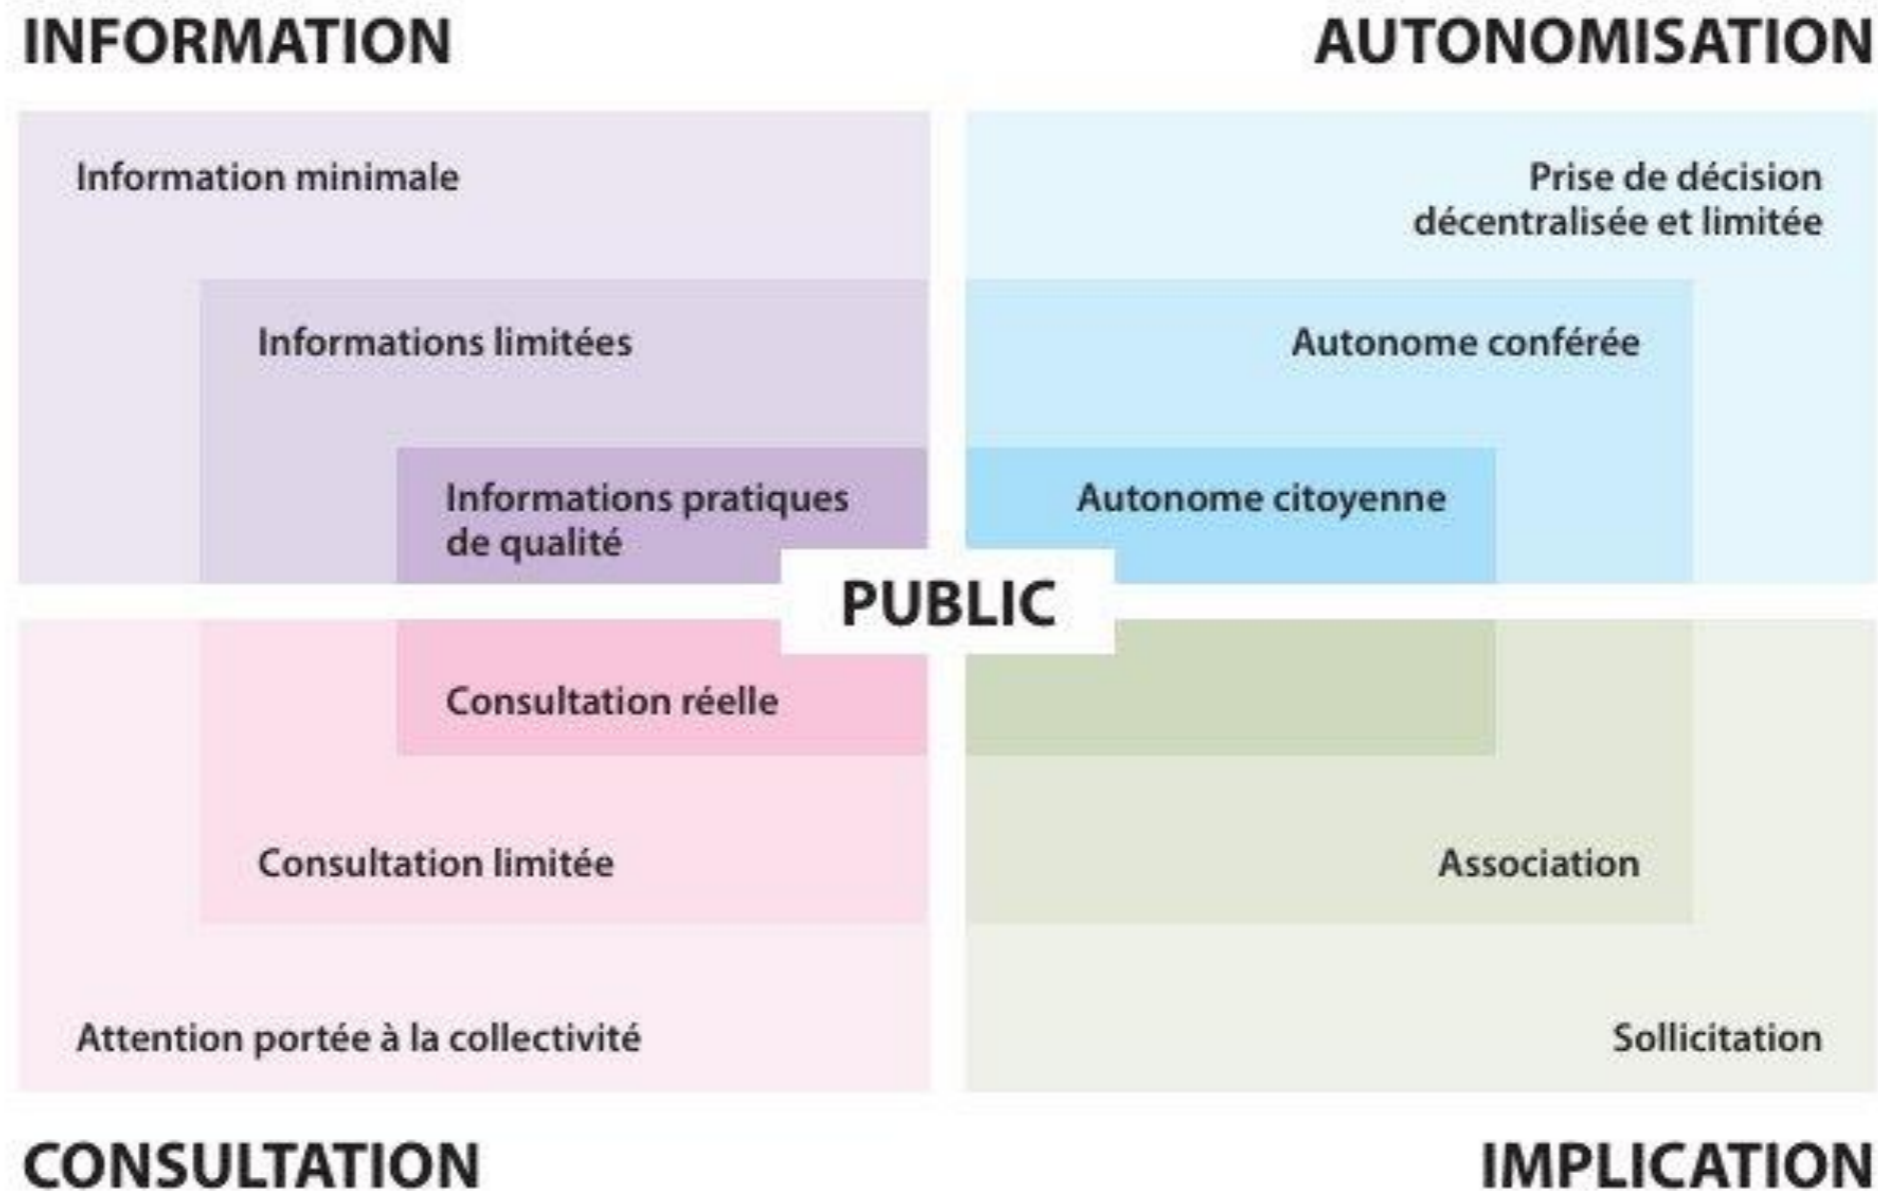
INFORMATION

AUTONOMISATION

Information minimale

Prise de décision décentralisée et limitée

Informations limitées

Autonome conférée

Informations pratiques de qualité

Autonome citoyenne

PUBLIC

Consultation réelle

Consultation limitée

Association

Attention portée à la collectivité

Sollicitation

CONSULTATION

IMPLICATION